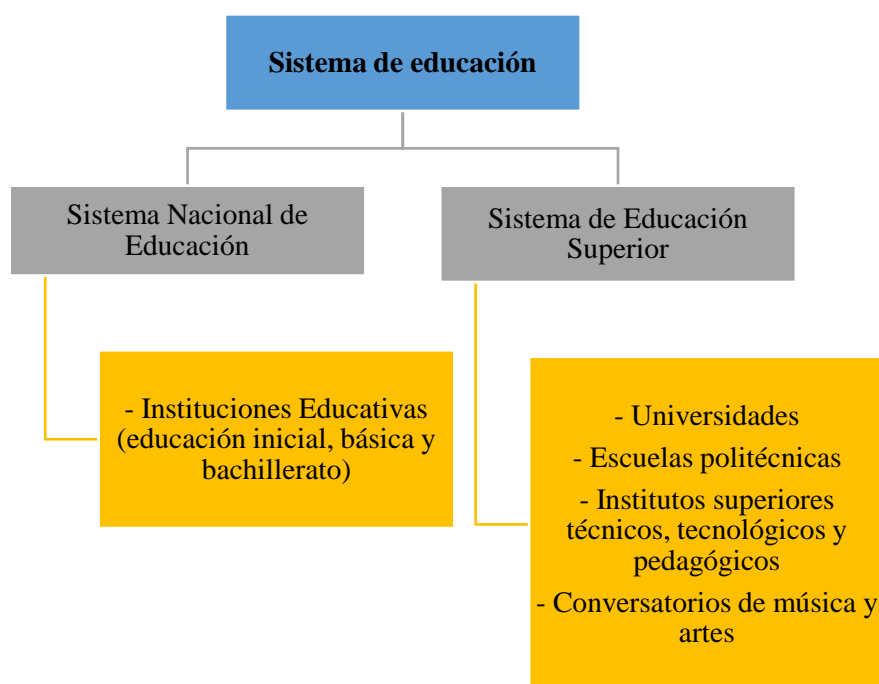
Sistema de educación

Sistema Nacional de Educación

Sistema de Educación Superior

- Instituciones Educativas (educación inicial, básica y bachillerato)

- Universidades

- Escuelas politécnicas

- Institutos superiores técnicos, tecnológicos y pedagógicos

- Conversatorios de música y artes